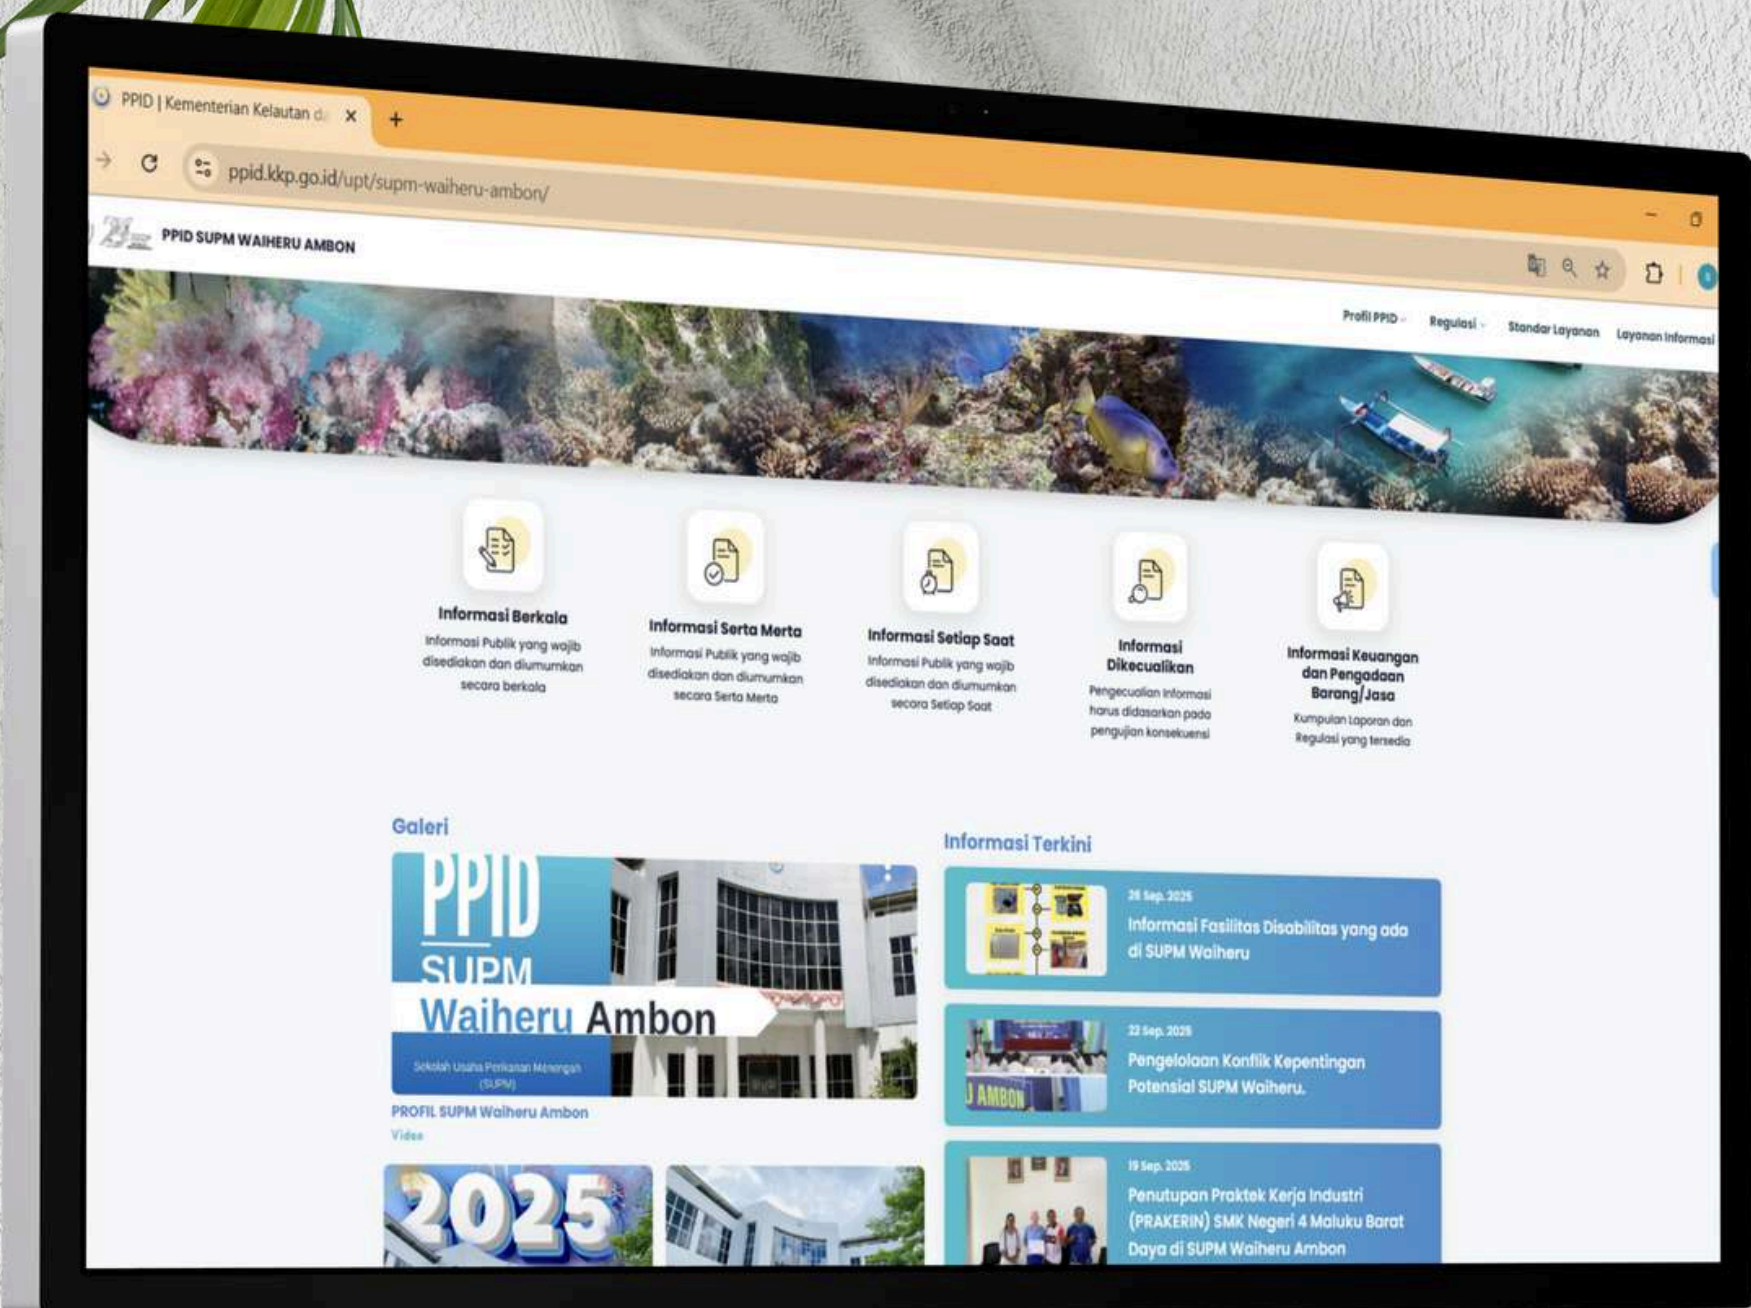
PPID | Kementerian Kelautan d ×
+

ppid.kkp.go.id/upt/supm-waiheru-ambon/

PPID SUPM WAIHERU AMBON

Profil PPID
Regulasi
Standar Layanan
Layanan Informasi

Informasi Berkala
Informasi Publik yang wajib disediakan dan diumumkan secara berkala

Informasi Serta Merta
Informasi Publik yang wajib disediakan dan diumumkan secara Serta Merta

Informasi Setiap Saat
Informasi Publik yang wajib disediakan dan diumumkan secara Setiap Saat

Informasi Dikecualikan
Pengecualian informasi harus didasarkan pada pengujian konsekuensi

Informasi Keuangan dan Pengadaan Barang/Jasa
Kumpulan Laporan dan Regulasi yang tersedia

Galeri

PPID SUPM Waiheru Ambon
Sekolah Usaha Perikanan Menengah (SUPM)

PROFIL SUPM Waiheru Ambon
Video

2025

Informasi Terkini

25 Sep. 2025
Informasi Fasilitas Disabilitas yang ada di SUPM Waiheru

22 Sep. 2025
Pengelolaan Konflik Kepentingan Potensial SUPM Waiheru.

J AMBON

19 Sep. 2025
Penutupan Praktek Kerja Industri (PRAKERIN) SMK Negeri 4 Maluku Barat Daya di SUPM Waiheru Ambon